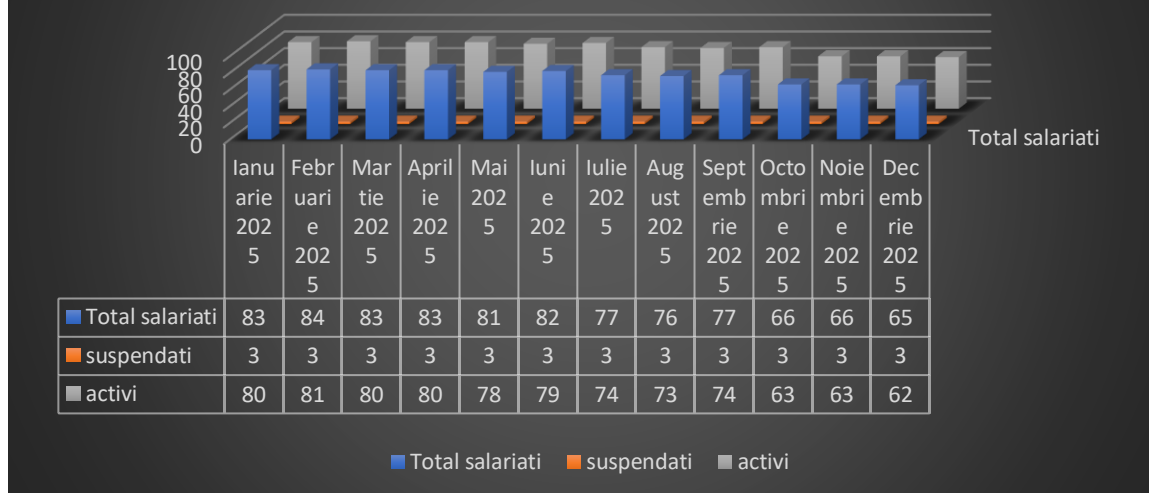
100
80
60
40
20
0

Total salariati

| | Ianuarie 2025 | Februarie 2025 | Martie 2025 | Aprilie 2025 | Mai 2025 | Iunie 2025 | Iulie 2025 | August 2025 | Septembrie 2025 | Octombrie 2025 | Noiembrie 2025 | Decembrie 2025 |
|---|---|---|---|---|---|---|---|---|---|---|---|---|
| Total salariati | 83 | 84 | 83 | 83 | 81 | 82 | 77 | 76 | 77 | 66 | 66 | 65 |
| suspendati | 3 | 3 | 3 | 3 | 3 | 3 | 3 | 3 | 3 | 3 | 3 | 3 |
| activi | 80 | 81 | 80 | 80 | 78 | 79 | 74 | 73 | 74 | 63 | 63 | 62 |

Total salariati suspendati activi